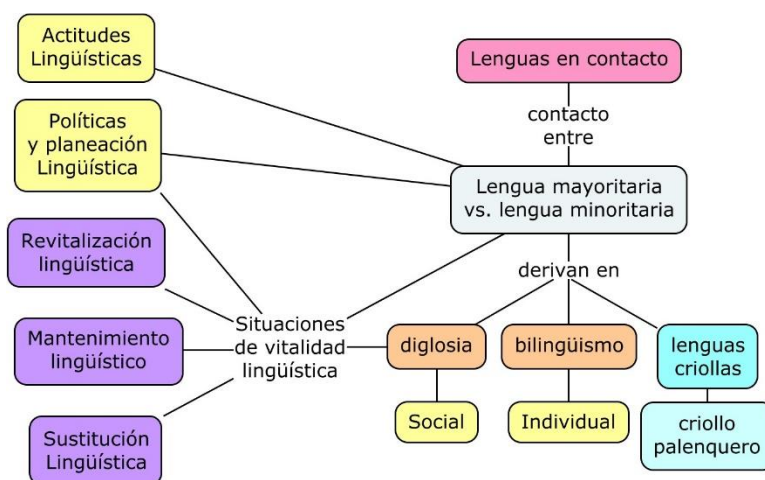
Actitudes Lingüísticas

Políticas y planeación Lingüística

Revitalización lingüística

Mantenimiento lingüístico

Sustitución Lingüística

Lenguas en contacto

contacto entre

Lengua mayoritaria vs. lengua minoritaria

derivan en

Situaciones de vitalidad lingüística

diglosia

bilingüismo

lenguas criollas

Social

Individual

criollo palenquero